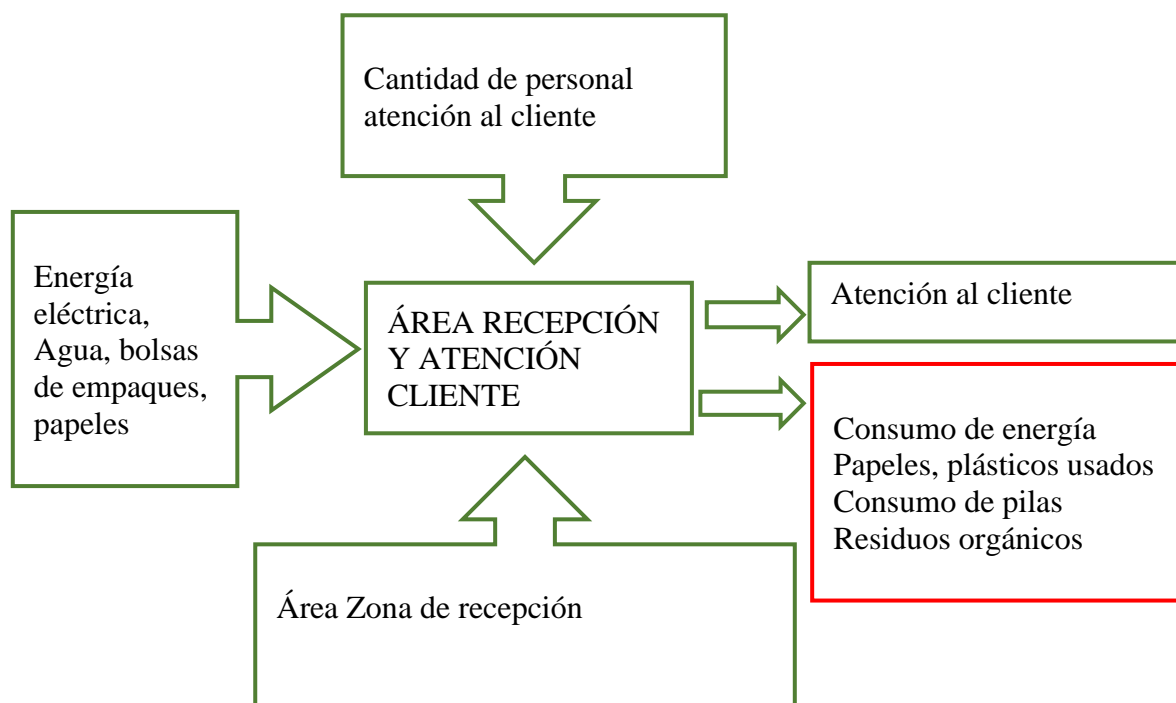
Cantidad de personal atención al cliente

Energía eléctrica, Agua, bolsas de empaques, papeles

ÁREA RECEPCIÓN Y ATENCIÓN CLIENTE

Atención al cliente

Consumo de energía
Papeles, plásticos usados
Consumo de pilas
Residuos orgánicos

Área Zona de recepción